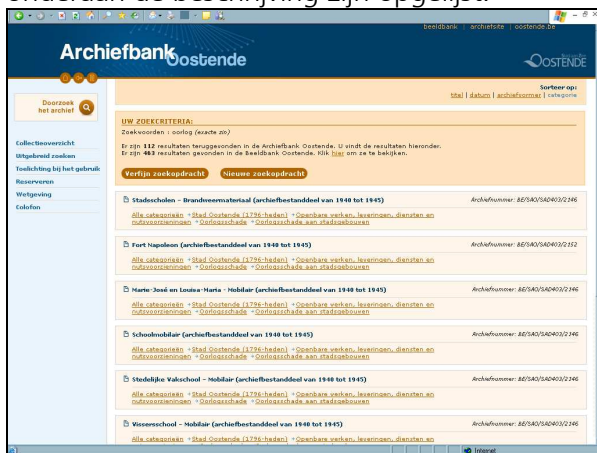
onderaan de beschrijving zijn opgelijst.

beeldbank | archiefsite | oostende.be

Archiefbank Oostende

OOSTENDE

Doorzoek het archief

Collectieoverzicht
Uitgebreid zoeken
Toelichting bij het gebruik
Reserveren
Wetgeving
Colofon

Sorteer op:
titel | datum | archiefvormer | categorie

UW ZOEKCRITERIA:
Zoekwoorden : oorlog (exacte zin)

Er zijn 112 resultaten teruggevonden in de Archiefbank Oostende. U vindt de resultaten hieronder.
Er zijn 403 resultaten gevonden in de Beeldbank Oostende. Klik hier om ze te bekijken.

Verfijn zoekopdracht | Nieuwe zoekopdracht

Stadsscholen - Brandweermateriaal (archiefbestanddeel van 1940 tot 1945)
Archiefnummer: BE/SAO/SAD403/2346
Alle categorieën »Stad Oostende (1796-heden) »Openbare werken, leveringen, diensten en nutsvoorzieningen »Oorlogsschade »Oorlogsschade aan stadsgebouwen

Fort Napoleon (archiefbestanddeel van 1940 tot 1945)
Archiefnummer: BE/SAO/SAD403/2352
Alle categorieën »Stad Oostende (1796-heden) »Openbare werken, leveringen, diensten en nutsvoorzieningen »Oorlogsschade »Oorlogsschade aan stadsgebouwen

Marie-José en Louisa-Maria - Mobilair (archiefbestanddeel van 1940 tot 1945)
Archiefnummer: BE/SAO/SAD403/2346
Alle categorieën »Stad Oostende (1796-heden) »Openbare werken, leveringen, diensten en nutsvoorzieningen »Oorlogsschade »Oorlogsschade aan stadsgebouwen

Schoolmobilair (archiefbestanddeel van 1940 tot 1945)
Archiefnummer: BE/SAO/SAD403/2346
Alle categorieën »Stad Oostende (1796-heden) »Openbare werken, leveringen, diensten en nutsvoorzieningen »Oorlogsschade »Oorlogsschade aan stadsgebouwen

Stedelijke Vakschool - Mobilair (archiefbestanddeel van 1940 tot 1945)
Archiefnummer: BE/SAO/SAD403/2346
Alle categorieën »Stad Oostende (1796-heden) »Openbare werken, leveringen, diensten en nutsvoorzieningen »Oorlogsschade »Oorlogsschade aan stadsgebouwen

Visserssschool - Mobilair (archiefbestanddeel van 1940 tot 1945)
Archiefnummer: BE/SAO/SAD403/2346
Alle categorieën »Stad Oostende (1796-heden) »Openbare werken, leveringen, diensten en nutsvoorzieningen

Internet